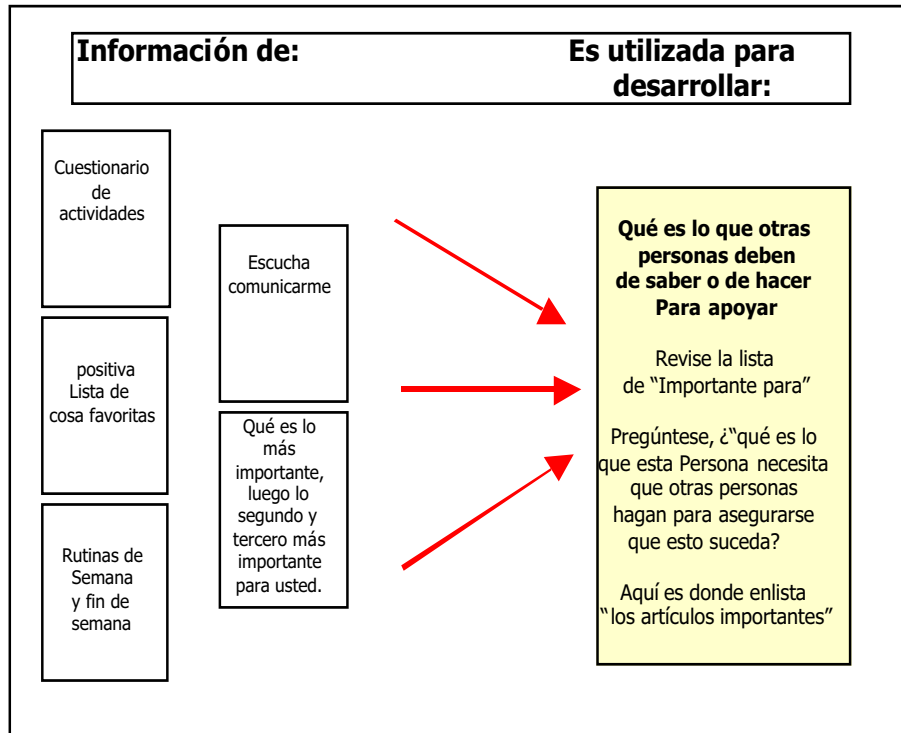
Información de: Es utilizada para desarrollar:

Cuestionario de actividades

positiva Lista de cosa favoritas

Rutinas de Semana y fin de semana

Escucha comunicarme

Qué es lo más importante, luego lo segundo y tercero más importante para usted.

Qué es lo que otras personas deben de saber o de hacer Para apoyar

Revise la lista de "Importante para"

Pregúntese, ¿"qué es lo que esta Persona necesita que otras personas hagan para asegurarse que esto suceda?

Aquí es donde enlista "los artículos importantes"